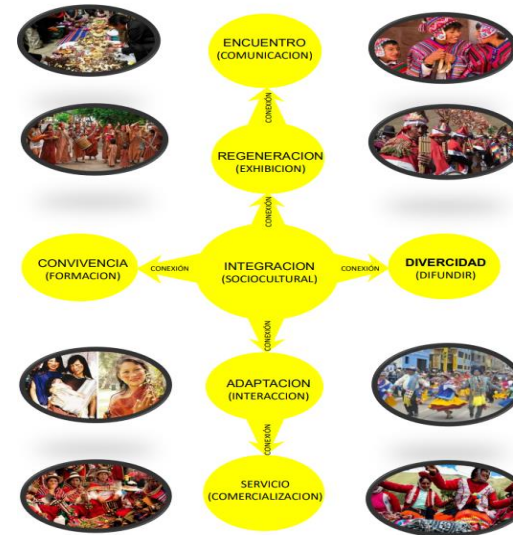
ENCUENTRO
(COMUNICACION)

CONEXIÓN

REGENERACION
(EXHIBICION)

CONEXIÓN

CONVIVENCIA
(FORMACION)

CONEXIÓN

INTEGRACION
(SOCIOCULTURAL)

CONEXIÓN

DIVERCIDAD
(DIFUNDIR)

CONEXIÓN

ADAPTACION
(INTERACCION)

CONEXIÓN

SERVICIO
(COMERCIALIZACION)